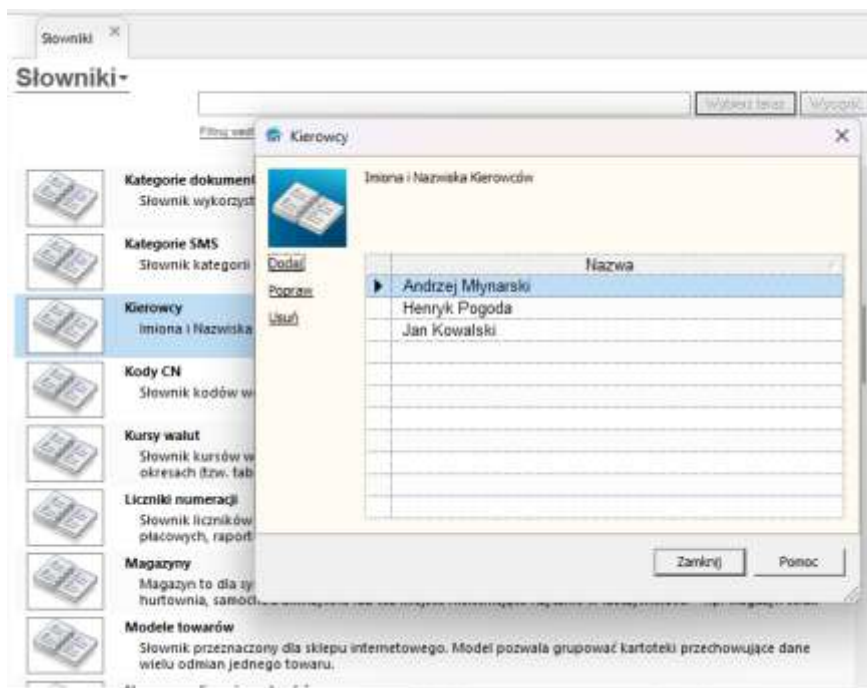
Słowniki ×

Słowniki ▾

Wybierz teraz | Wyczyść

Filtruj według

Kierowcy ×

Imiona i Nazwiska Kierowców

Dodaj
Popraw
Usuń

| Nazwa |
|---|
| Andrzej Młynarski |
| Henryk Pogoda |
| Jan Kowalski |

Zamknij Pomoc

Kategorie dokument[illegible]
Słownik wykorzyst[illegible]

Kategorie SMS
Słownik kategorii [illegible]

Kierowcy
Imiona i Nazwiska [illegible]

Kody CN
Słownik kodów w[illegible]

Kursy walut
Słownik kursów w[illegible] okresach (tzw. tab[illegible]

Liczniki numeracji
Słownik liczników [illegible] płacowych, raport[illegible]

Magazyny
Magazyn to dla sy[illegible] hurtownia, samoch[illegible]

Modele towarów
Słownik przeznaczony dla sklepu internetowego. Model pozwala grupować kartoteki przechowujące dane wielu odmian jednego towaru.